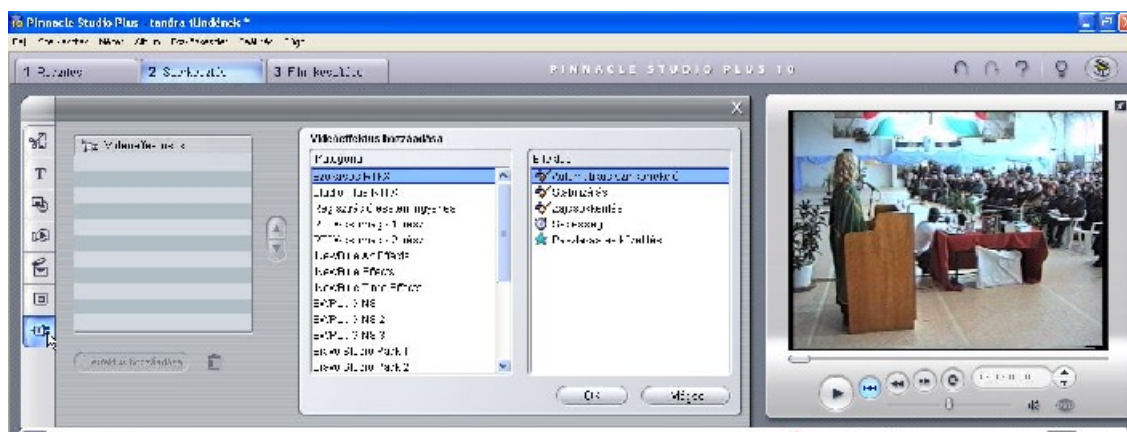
Pinnacle Studio Plus - tandra.tUndénck *
Fájl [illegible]
1 Rögzítés
2 Szerkesztés
3 Film készítése
PINNACLE STUDIO PLUS 10
X
Videoeffektusok
Videóeffektus hozzáadása
Kategória
Szabványos RTFX
Stúdió Plus RTFX
Nagyszerű Clean-szolgáltatás
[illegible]
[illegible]
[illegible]
NewBlue Art Effects
NewBlue Effects
NewBlue Film Effects
EXPLOR NS
EXPLOR NS 2
EXPLOR NS 3
eXAVI Studio Pack 1
eXAVI Studio Pack 2
Effektus
Automatikus szín korrekció
Stabilizálás
Zajcsökkentés
Sebesség
Pásztázás és Nagyítás
OK
Mégse
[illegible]